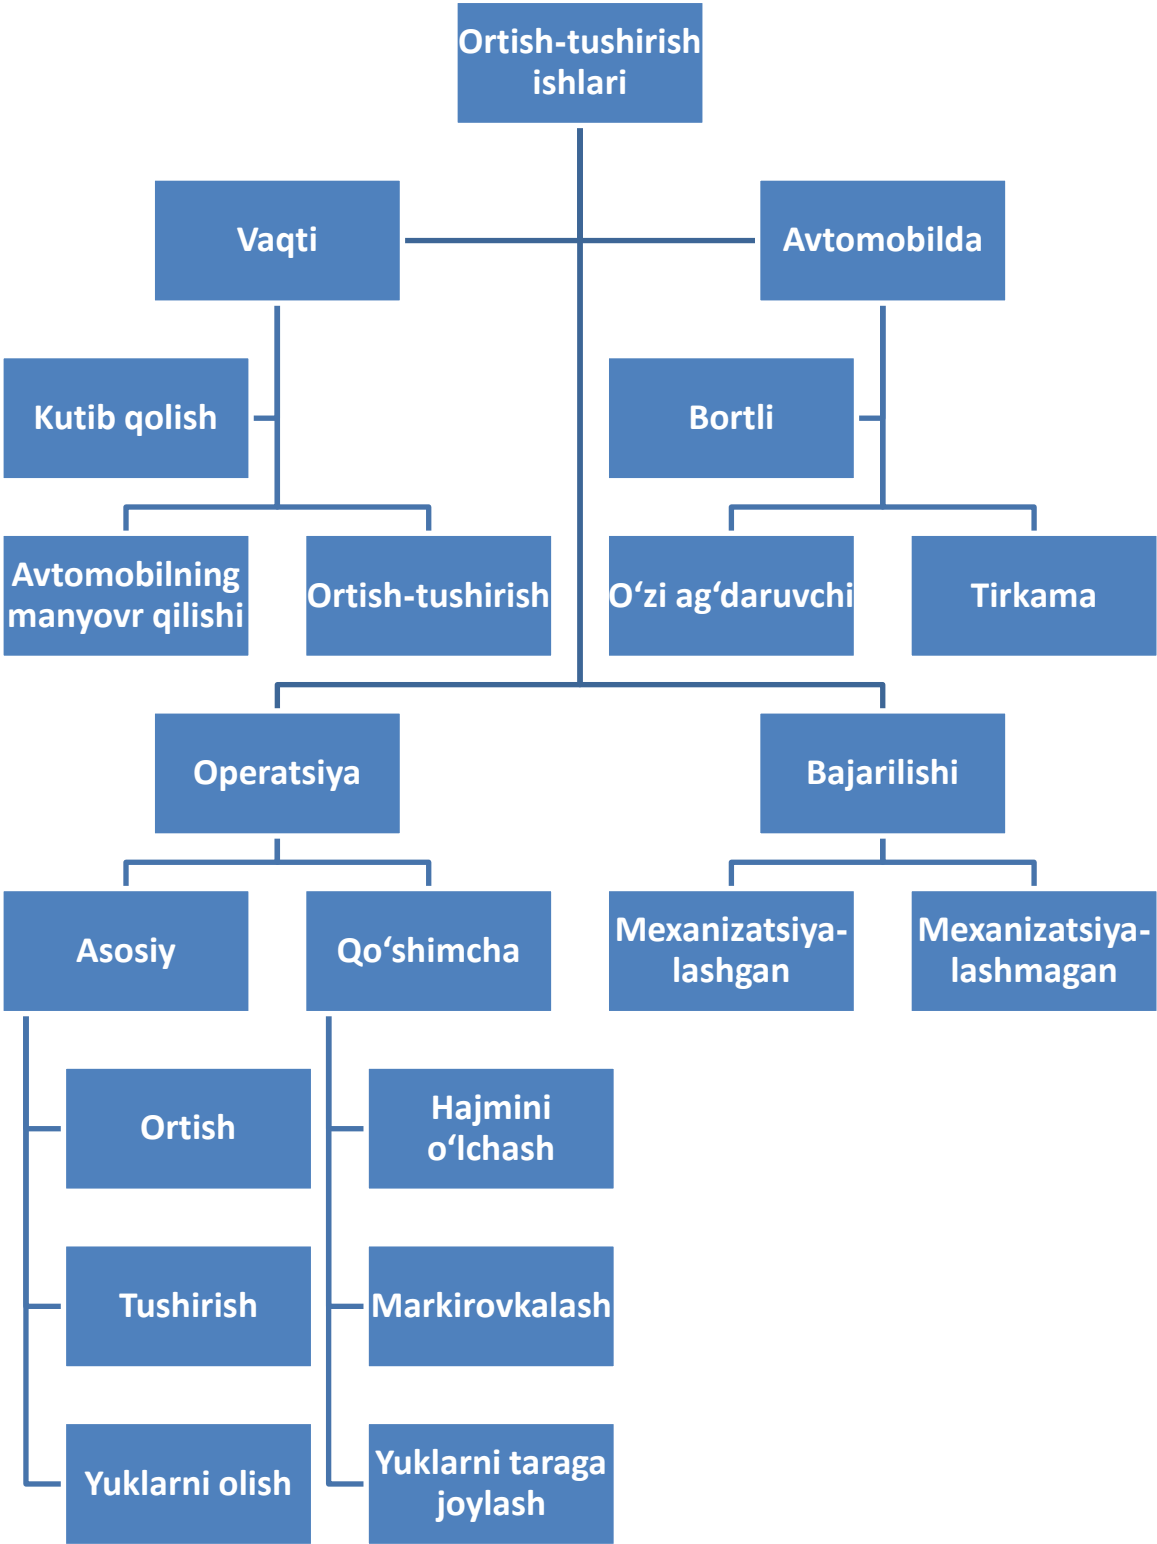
Ortish-tushirish ishlari

Vaqti

Avtomobilda

Kutib qolish

Bortli

Avtomobilning manyovr qilishi

Ortish-tushirish

O‘zi ag‘daruvchi

Tirkama

Operatsiya

Bajarilishi

Asosiy

Qo‘shimcha

Mexanizatsiya-lashgan

Mexanizatsiya-lashmagan

Ortish

Hajmini o‘lchash

Tushirish

Markirovkalash

Yuklarni olish

Yuklarni taraga joylash